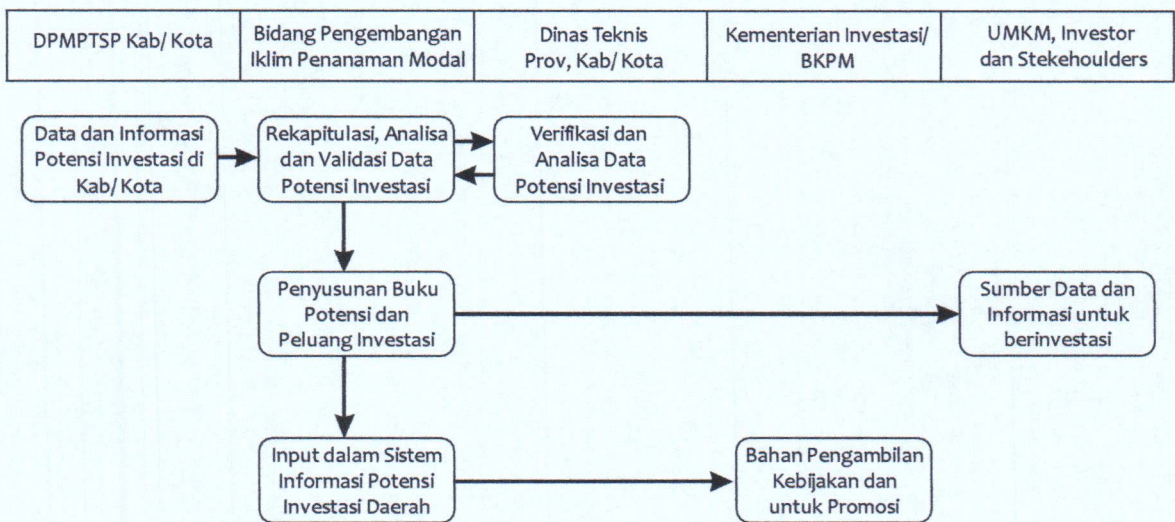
| DPMPTSP Kab/ Kota | Bidang Pengembangan Iklim Penanaman Modal | Dinas Teknis Prov, Kab/ Kota | Kementerian Investasi/ BKPM | UMKM, Investor dan Stekehoulders |
|---|---|---|---|---|

Data dan Informasi Potensi Investasi di Kab/ Kota

Rekapitulasi, Analisa dan Validasi Data Potensi Investasi

Verifikasi dan Analisa Data Potensi Investasi

Penyusunan Buku Potensi dan Peluang Investasi

Sumber Data dan Informasi untuk berinvestasi

Input dalam Sistem Informasi Potensi Investasi Daerah

Bahan Pengambilan Kebijakan dan untuk Promosi